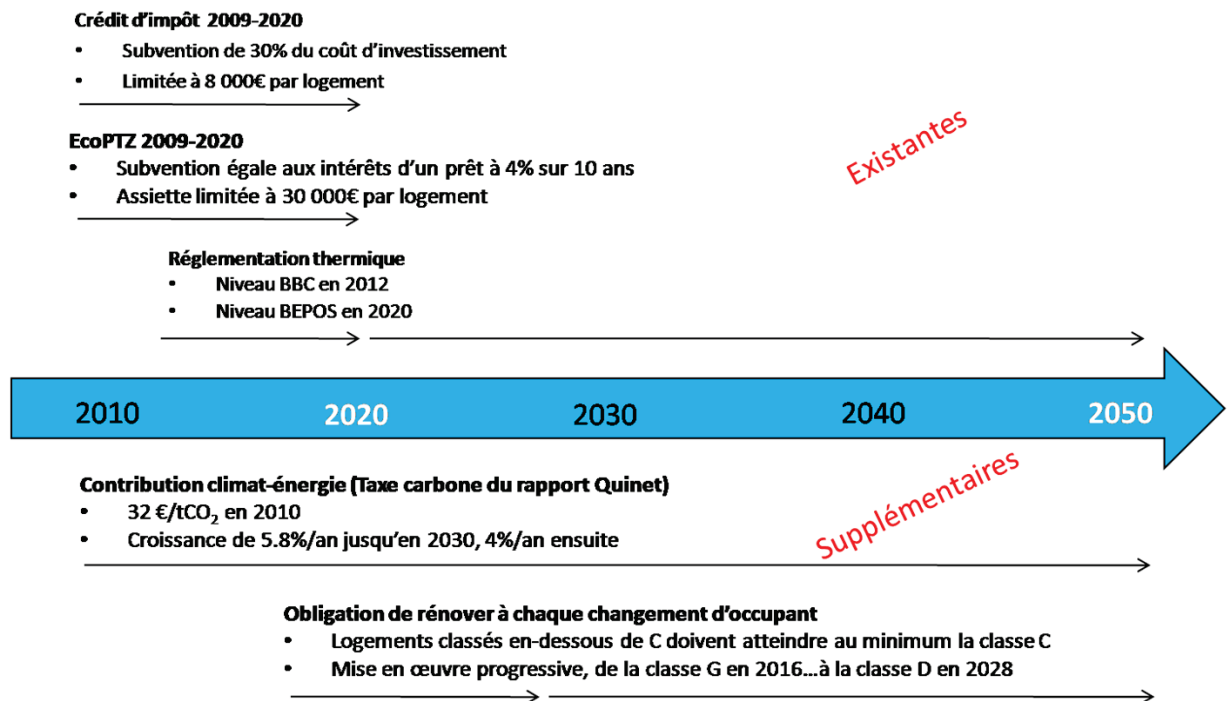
Crédit d'impôt 2009-2020

- Subvention de 30% du coût d'investissement
- Limitée à 8 000€ par logement

EcoPTZ 2009-2020

- Subvention égale aux intérêts d'un prêt à 4% sur 10 ans
- Assiette limitée à 30 000€ par logement

Existantes

Réglementation thermique

- Niveau BBC en 2012
- Niveau BEPOS en 2020

2010 2020 2030 2040 2050

Contribution climat-énergie (Taxe carbone du rapport Quinet)

- 32 €/t$CO_2$ en 2010
- Croissance de 5.8%/an jusqu'en 2030, 4%/an ensuite

Supplémentaires

Obligation de rénover à chaque changement d'occupant

- Logements classés en-dessous de C doivent atteindre au minimum la classe C
- Mise en œuvre progressive, de la classe G en 2016…à la classe D en 2028